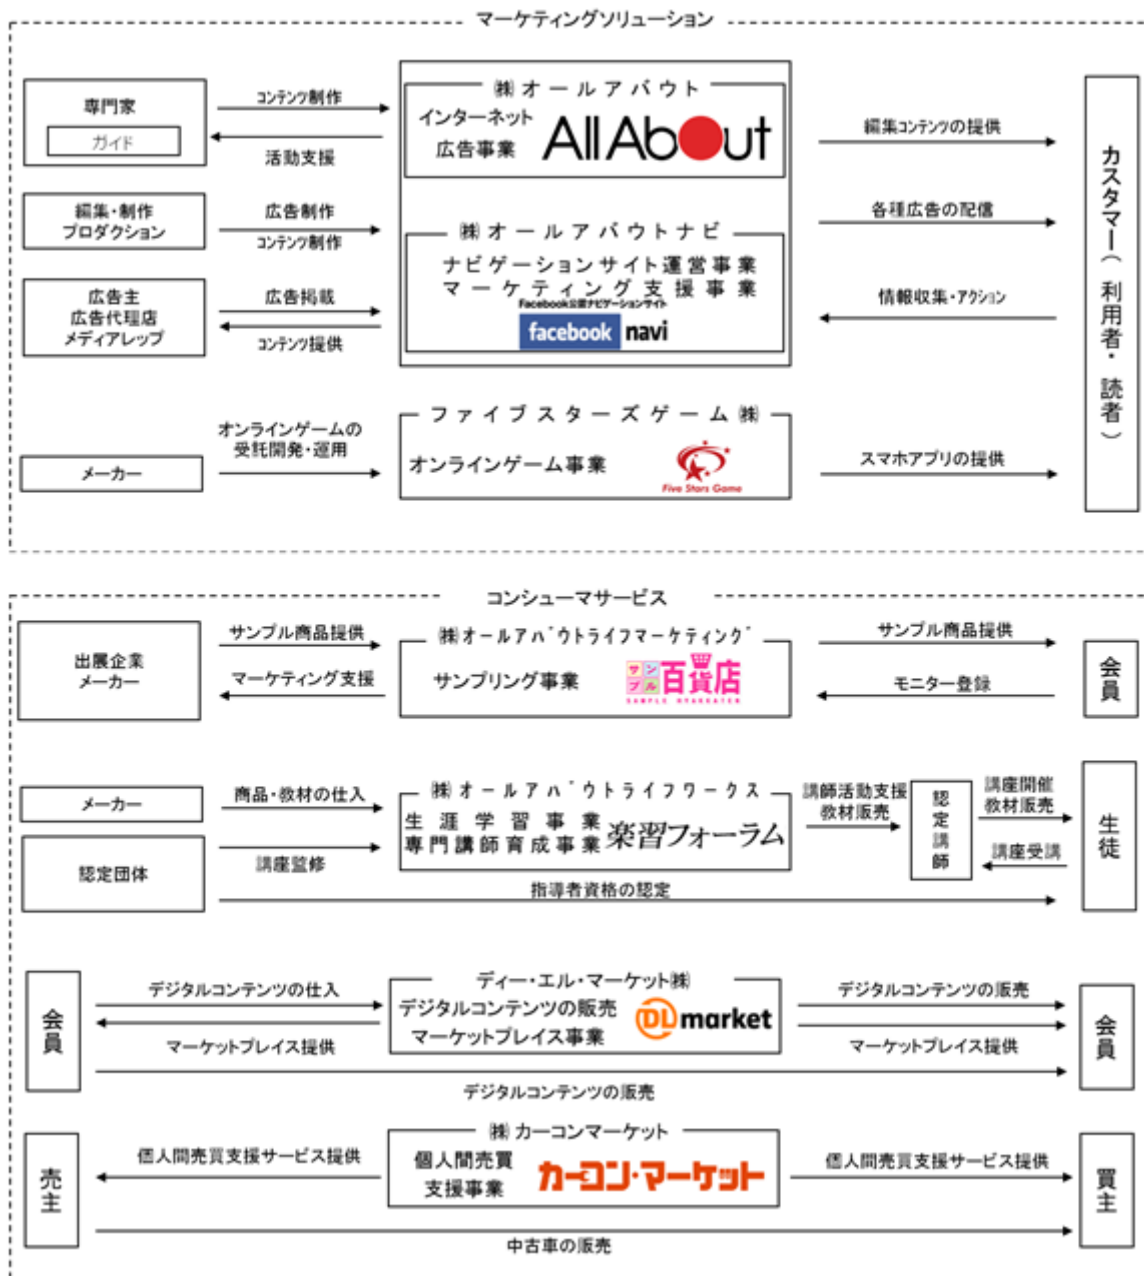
マーケティングソリューション

専門家
ガイド
コンテンツ制作
活動支援

㈱オールアバウト
インターネット広告事業
All About

編集・制作プロダクション
広告制作
コンテンツ制作

㈱オールアバウトナビ
ナビゲーションサイト運営事業
マーケティング支援事業
Facebook公認ナビゲーションサイト
facebook navi

広告主
広告代理店
メディアレップ
広告掲載
コンテンツ提供

編集コンテンツの提供
各種広告の配信
情報収集・アクション

カスタマー（利用者・読者）

メーカー
オンラインゲームの受託開発・運用

ファイブスターズゲーム㈱
オンラインゲーム事業
Five Stars Game

スマホアプリの提供

コンシューマサービス

出展企業
メーカー
サンプル商品提供
マーケティング支援

㈱オールアバウトライフマーケティング
サンプリング事業
サンプル百貨店
SAMPLE HYAKKATEN

サンプル商品提供
モニター登録
会員

メーカー
商品・教材の仕入
認定団体
講座監修

㈱オールアバウトライフワークス
生涯学習事業
専門講師育成事業
楽習フォーラム

講師活動支援
教材販売
認定講師
講座開催
教材販売
講座受講
生徒
指導者資格の認定

会員
デジタルコンテンツの仕入
マーケットプレイス提供

ディー・エル・マーケット㈱
デジタルコンテンツの販売
マーケットプレイス事業
DL market

デジタルコンテンツの販売
マーケットプレイス提供
会員
デジタルコンテンツの販売

売主
個人間売買支援サービス提供

㈱カーコンマーケット
個人間売買支援事業
カーコン・マーケット

個人間売買支援サービス提供
買主
中古車の販売